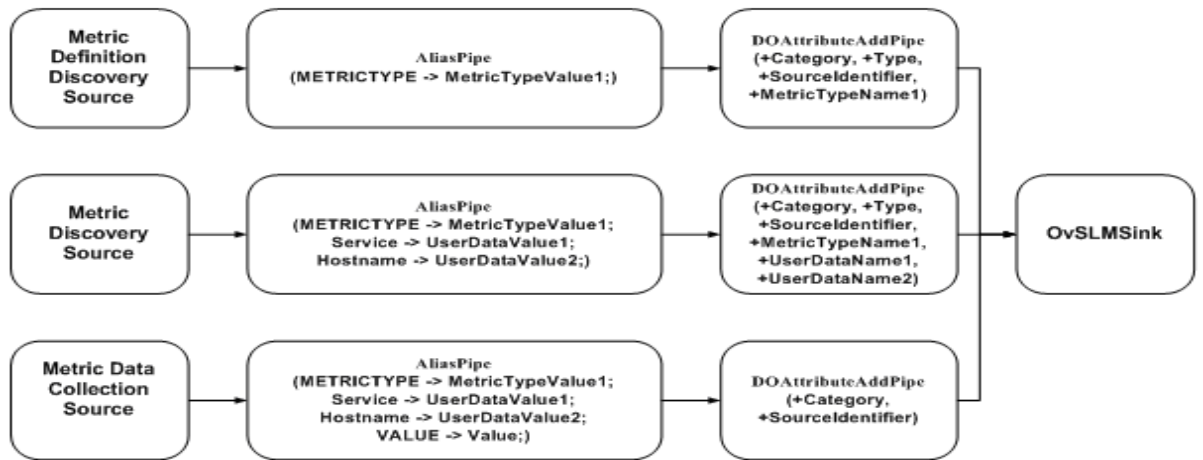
Metric Definition Discovery Source

AliasPipe
(METRICTYPE -> MetricTypeValue1;)

DOAttributeAddPipe
(+Category, +Type, +SourceIdentifier, +MetricTypeName1)

Metric Discovery Source

AliasPipe
(METRICTYPE -> MetricTypeValue1;
Service -> UserDataValue1;
Hostname -> UserDataValue2;)

DOAttributeAddPipe
(+Category, +Type, +SourceIdentifier, +MetricTypeName1, +UserDataName1, +UserDataName2)

OvSLMSink

Metric Data Collection Source

AliasPipe
(METRICTYPE -> MetricTypeValue1;
Service -> UserDataValue1;
Hostname -> UserDataValue2;
VALUE -> Value;)

DOAttributeAddPipe
(+Category, +SourceIdentifier)